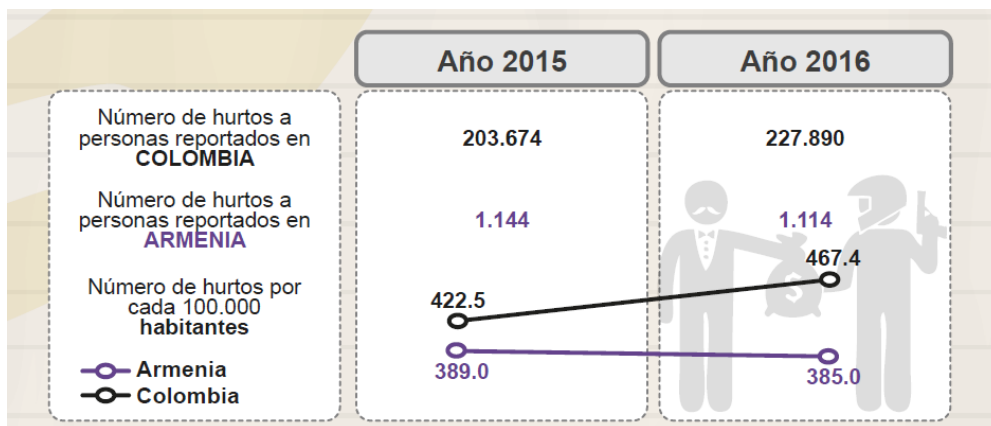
| | Año 2015 | Año 2016 |
|---|---|---|
| Número de hurtos a personas reportados en COLOMBIA | 203.674 | 227.890 |
| Número de hurtos a personas reportados en ARMENIA | 1.144 | 1.114 |
| Número de hurtos por cada 100.000 habitantes | | |

422.5
467.4
389.0
385.0

Armenia
Colombia